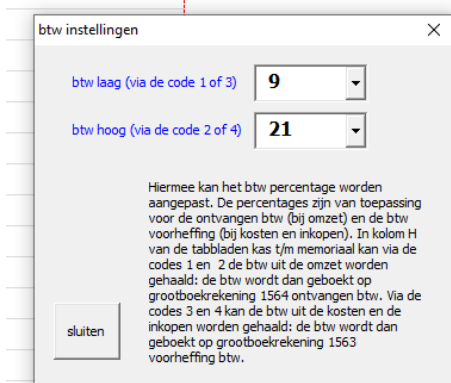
btw instellingen

×

btw laag (via de code 1 of 3)

9

btw hoog (via de code 2 of 4)

21

Hiermee kan het btw percentage worden aangepast. De percentages zijn van toepassing voor de ontvangen btw (bij omzet) en de btw voorheffing (bij kosten en inkopen). In kolom H van de tabbladen kas t/m memoriaal kan via de codes 1 en 2 de btw uit de omzet worden gehaald: de btw wordt dan geboekt op grootboekrekening 1564 ontvangen btw. Via de codes 3 en 4 kan de btw uit de kosten en de inkopen worden gehaald: de btw wordt dan geboekt op grootboekrekening 1563 voorheffing btw.

sluiten